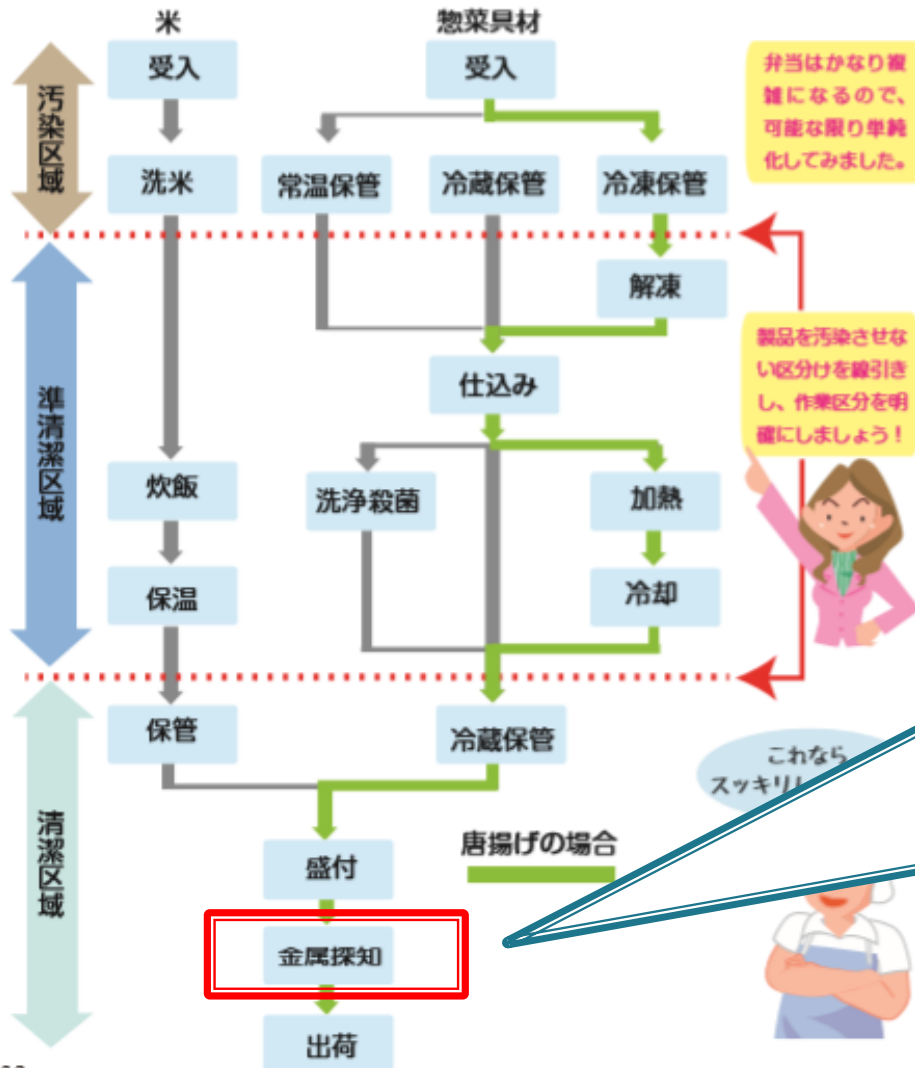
米

惣菜具材

汚染区域

受入

受入

弁当はかなり複雑になるので、可能な限り単純化してみました。

洗米

常温保管

冷蔵保管

冷凍保管

解凍

準清潔区域

製品を汚染させない区分けを線引きし、作業区分を明確にしましょう！

仕込み

炊飯

洗浄殺菌

加熱

保温

冷却

清潔区域

保管

冷蔵保管

これならスッキリ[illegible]

盛付

唐揚げの場合

金属探知

出荷